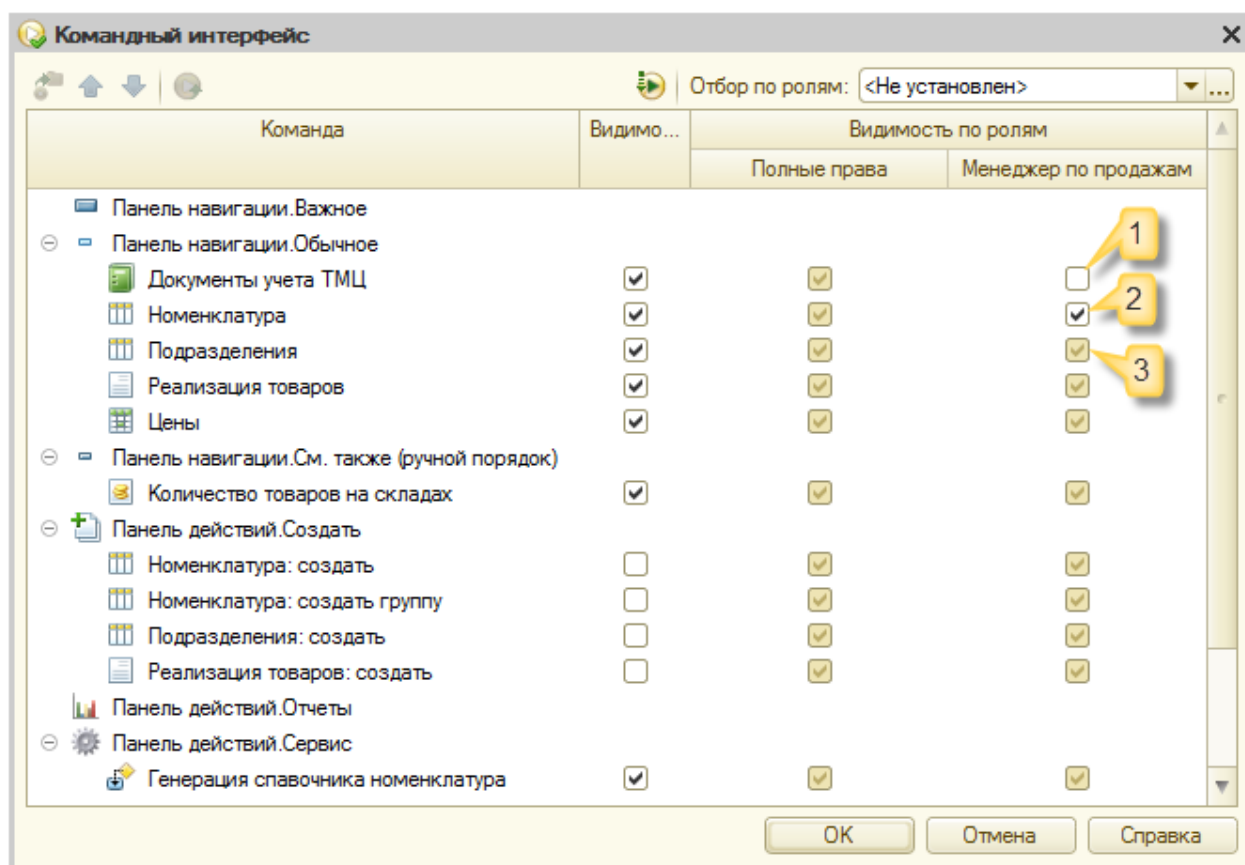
Командный интерфейс

Отбор по ролям: <Не установлен>

| Команда | Видимо... | Видимость по ролям: Полные права | Видимость по ролям: Менеджер по продажам |
|---|---|---|---|
| Панель навигации.Важное | | | |
| Панель навигации.Обычное | | | |
| Документы учета ТМЦ | ☑ | ☑ | ☐ |
| Номенклатура | ☑ | ☑ | ☑ |
| Подразделения | ☑ | ☑ | ☑ |
| Реализация товаров | ☑ | ☑ | ☑ |
| Цены | ☑ | ☑ | ☑ |
| Панель навигации.См. также (ручной порядок) | | | |
| Количество товаров на складах | ☑ | ☑ | ☑ |
| Панель действий.Создать | | | |
| Номенклатура: создать | ☐ | ☑ | ☑ |
| Номенклатура: создать группу | ☐ | ☑ | ☑ |
| Подразделения: создать | ☐ | ☑ | ☑ |
| Реализация товаров: создать | ☐ | ☑ | ☑ |
| Панель действий.Отчеты | | | |
| Панель действий.Сервис | | | |
| Генерация спавочника номенклатура | ☑ | ☑ | ☑ |

1
2
3

OK
Отмена
Справка